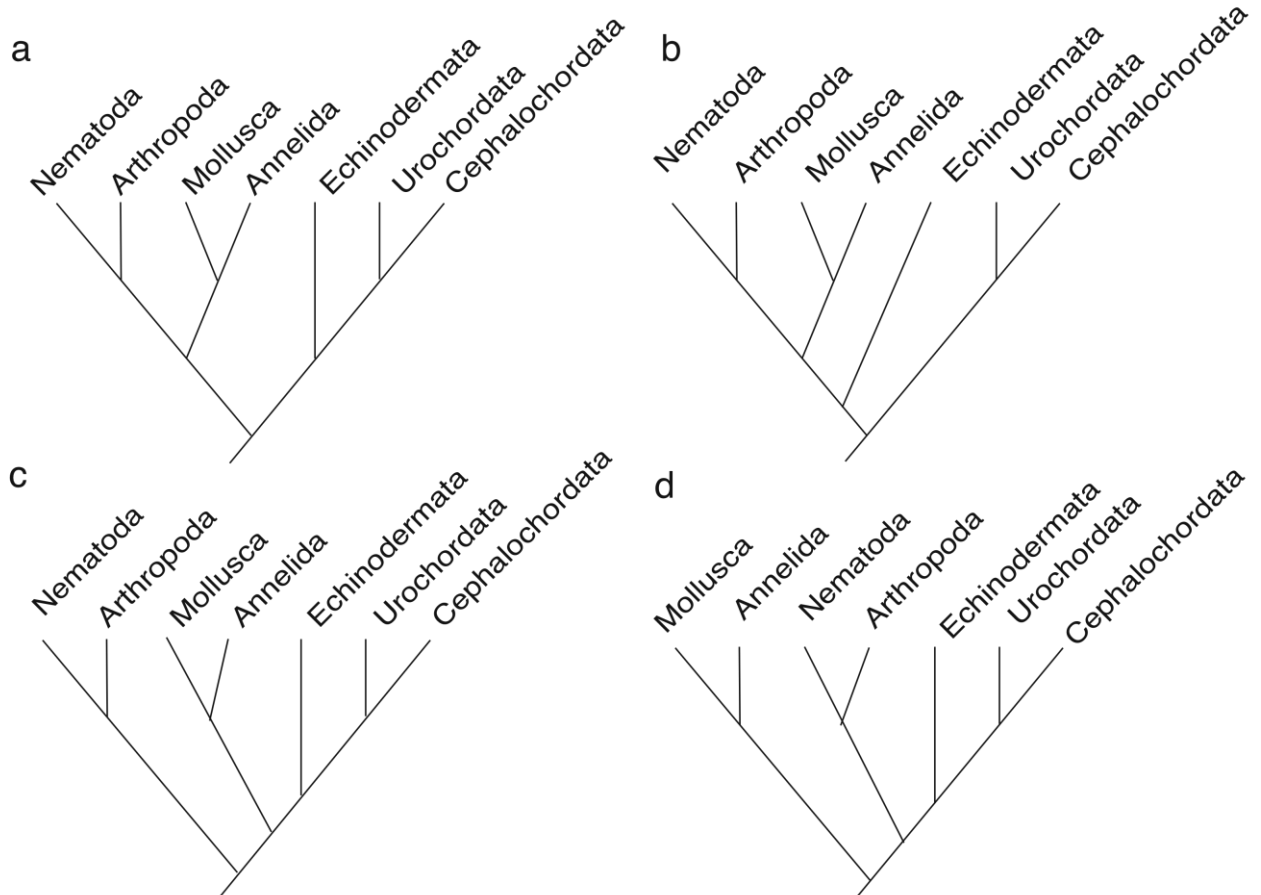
a

Nematoda Arthropoda Mollusca Annelida Echinodermata Urochordata Cephalochordata

b

Nematoda Arthropoda Mollusca Annelida Echinodermata Urochordata Cephalochordata

c

Nematoda Arthropoda Mollusca Annelida Echinodermata Urochordata Cephalochordata

d

Mollusca Annelida Nematoda Arthropoda Echinodermata Urochordata Cephalochordata